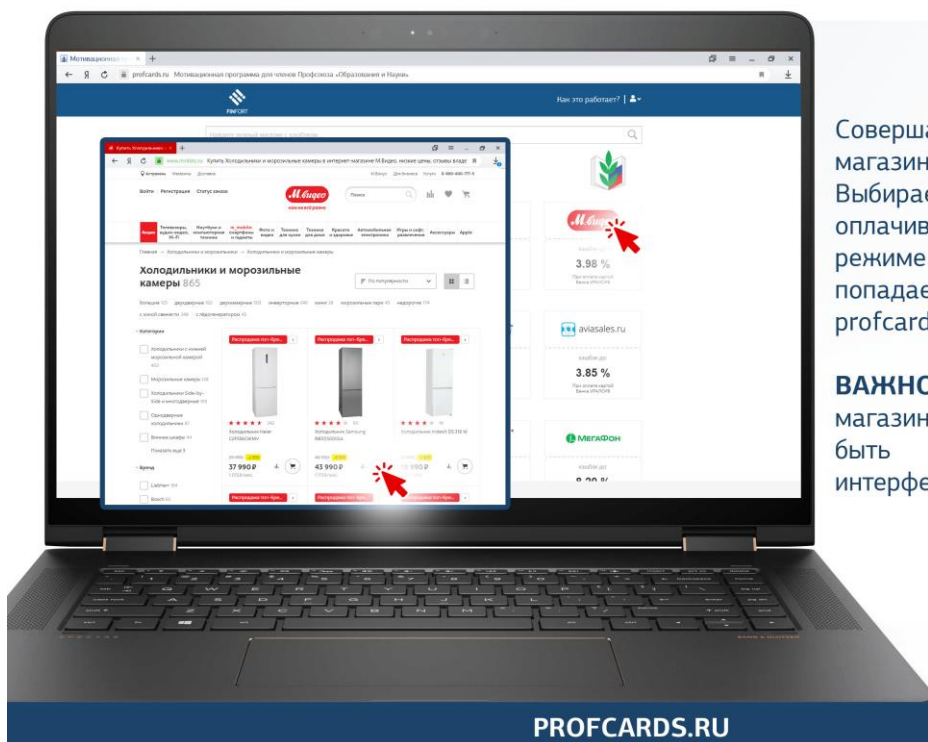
Мотивационная × +

profcards.ru Мотивационная программа для членов Профсоюза «Образования и Науки»

PINFORT

Как это работает? |

Найдите нужный магазин с кэшбэком

Купить Холодильники и мор... × +

www.mvideo.ru Купить Холодильники и морозильные камеры в интернет-магазине М.Видео, низкие цены, отзывы в ади

Войти Регистрация Статус заказа

М.Видео

Поиск

Холодильники и морозильные камеры 865

По популярности

Категории

Холодильники с нижней морозильной камерой

Морозильные камеры

Холодильники Side-by-Side и многодверные

Однодверные холодильники

Винные шкафы

Показать еще 5

Бренд

Liebherr

Bosch

Распродажа тот-бре...

37 990 ₽

43 990 ₽

3.98 %

aviasales.ru

3.85 %

МегаФон

Соверша
магазин
Выбирае
оплачив
режиме
попадае
profcard

ВАЖНО
магазин
быть
интерфе

PROFCARDS.RU